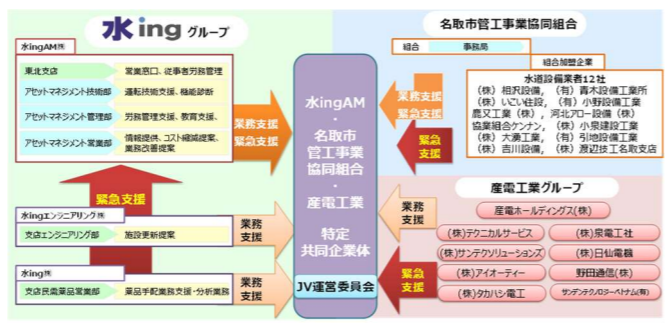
水ing グループ

水ingAM㈱

東北支店 | 営業窓口、従事者労務管理
アセットマネジメント技術部 | 運転技術支援、機能診断
アセットマネジメント管理部 | 労務管理支援、教育支援、
アセットマネジメント業務部 | 情報提供、コスト縮減提案、業務改善提案

業務支援
緊急支援

緊急支援

水ingエンジニアリング㈱

支店エンジニアリング部 | 施設更新提案

業務支援

水ing㈱

支店民需薬品営業部 | 薬品手配業務支援・分析業務

業務支援

水ingAM・名取市管工事業協同組合・産電工業 特定共同企業体

JV運営委員会

名取市管工事業協同組合

組合 | 事務局

組合加盟企業

水道設備業者12社
（株）相貝設備、（有）青木設備工業所
（株）いしい住設、（有）小野設備工業
鹿又工業（株）、河北フロー設備（株）
協業組合クンナン、（株）小泉建設工業
（株）大瀬工業、（有）引地設備工業
（株）吉川設備、（株）渡辺技工名取支店

業務支援
緊急支援

緊急支援

産電工業グループ

業務支援

産電ホールディングス(株)
(株)テクニカルサービス
(株)泉電工社
(株)サンテクソリューションズ
(株)日仙電器
(株)アイオーティー
野田通信(株)
(株)タカハシ電工
サンデンテクノロジーベトナム(有)

緊急支援